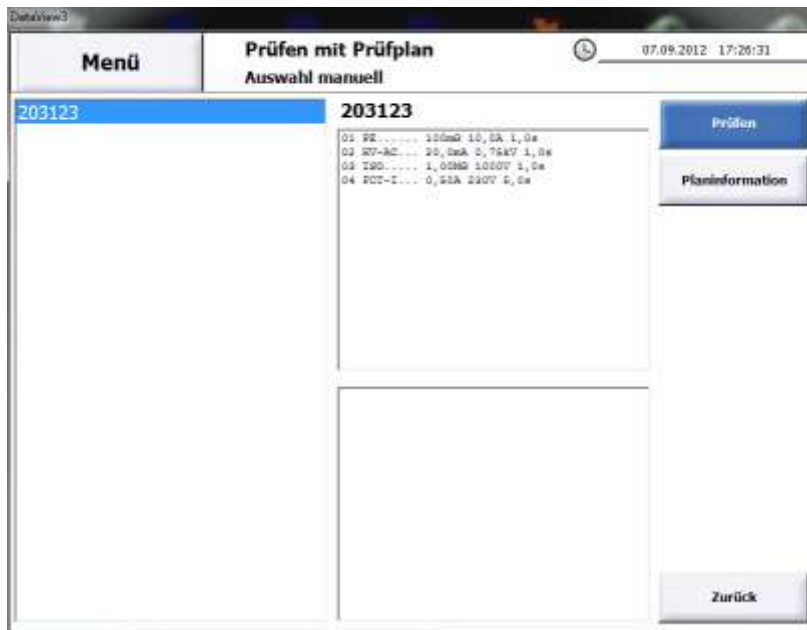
DataView3

Menü

Prüfen mit Prüfplan
Auswahl manuell

07.09.2012 17:26:31

203123

203123

01 PE...... 100mΩ 10,0A 1,0s
02 HV-AC... 20,0mA 0,76kV 1,0s
03 ISO..... 1,00MΩ 1000V 1,0s
04 PCT-I... 0,50A 230V 5,0s

Prüfen

Planinformation

Zurück